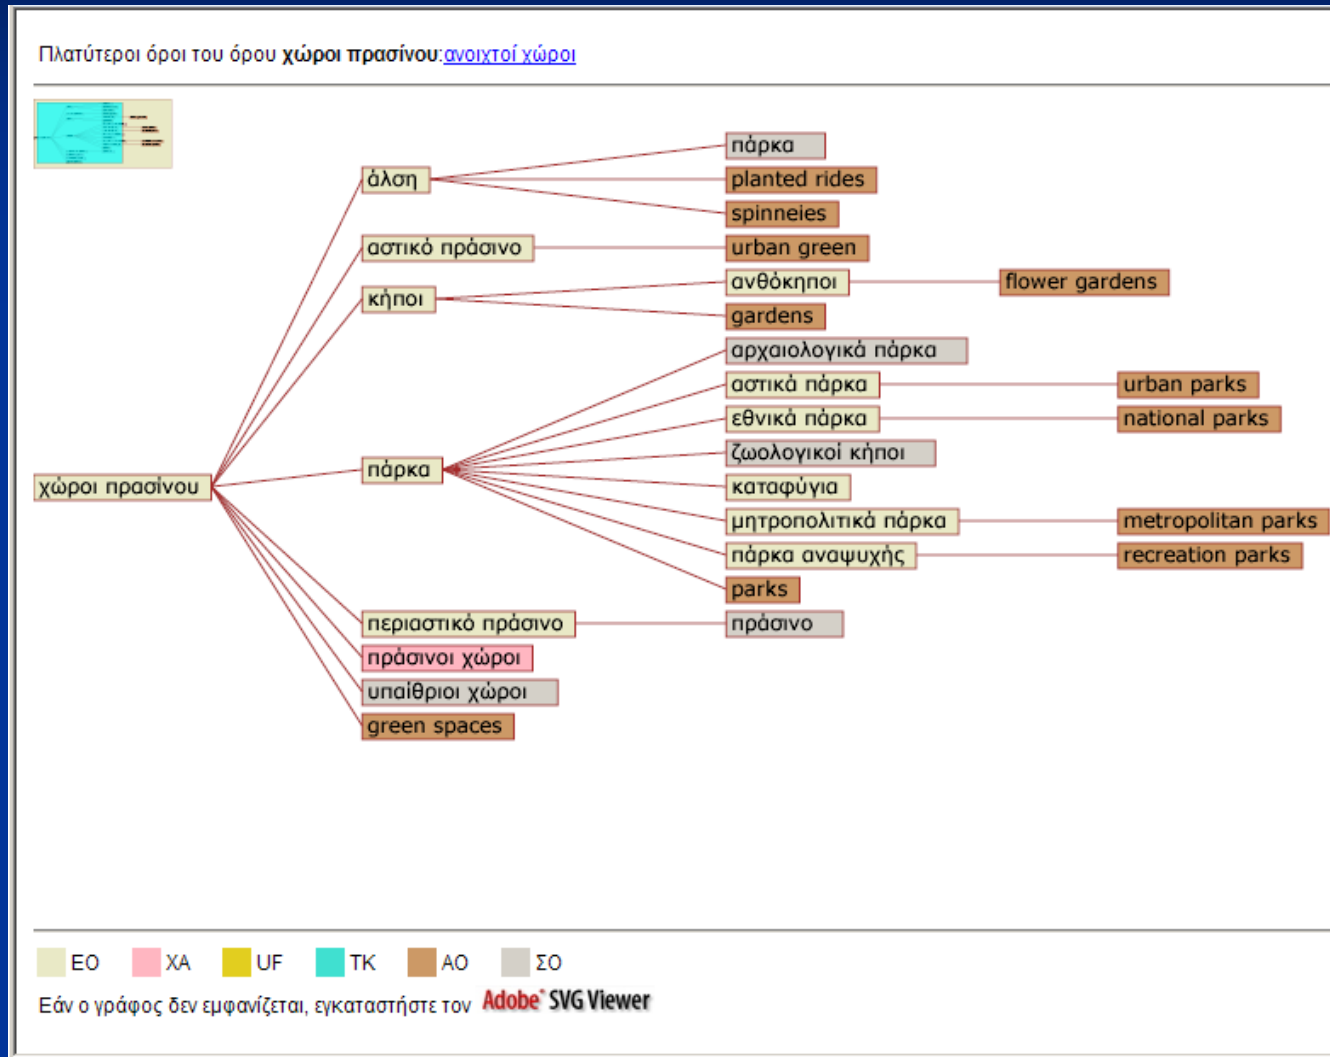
Πλατύτεροι όροι του όρου **χώροι πρασίνου**:ανοιχτοί χώροι

χώροι πρασίνου

άλση

πάρκα

planted rides

spinneies

αστικό πράσινο

urban green

κήποι

ανθόκηποι

flower gardens

gardens

πάρκα

αρχαιολογικά πάρκα

αστικά πάρκα

urban parks

εθνικά πάρκα

national parks

ζωολογικοί κήποι

καταφύγια

μητροπολιτικά πάρκα

metropolitan parks

πάρκα αναψυχής

recreation parks

parks

περιαστικό πράσινο

πράσινο

πράσινοι χώροι

υπαίθριοι χώροι

green spaces

ΕΟ ΧΑ UF ΤΚ ΑΟ ΣΟ

Εάν ο γράφος δεν εμφανίζεται, εγκαταστήστε τον Adobe SVG Viewer